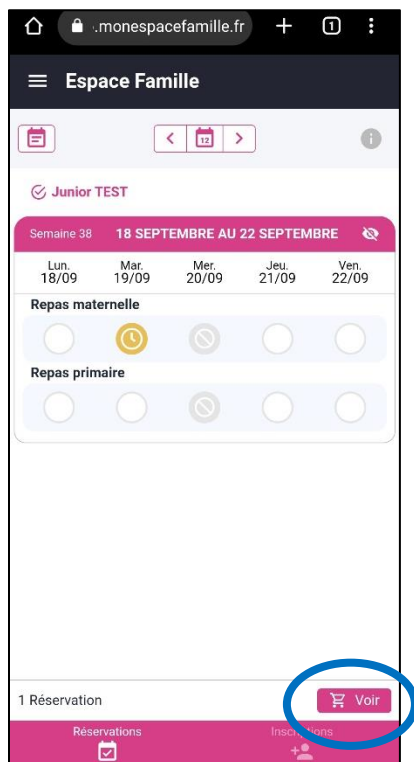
.monespacefamille.fr

1

Espace Famille

12

Junior TEST

Semaine 38 18 SEPTEMBRE AU 22 SEPTEMBRE

| Lun. 18/09 | Mar. 19/09 | Mer. 20/09 | Jeu. 21/09 | Ven. 22/09 |
|---|---|---|---|---|

Repas maternelle

Repas primaire

1 Réservation

Voir

Réservations

Inscriptions